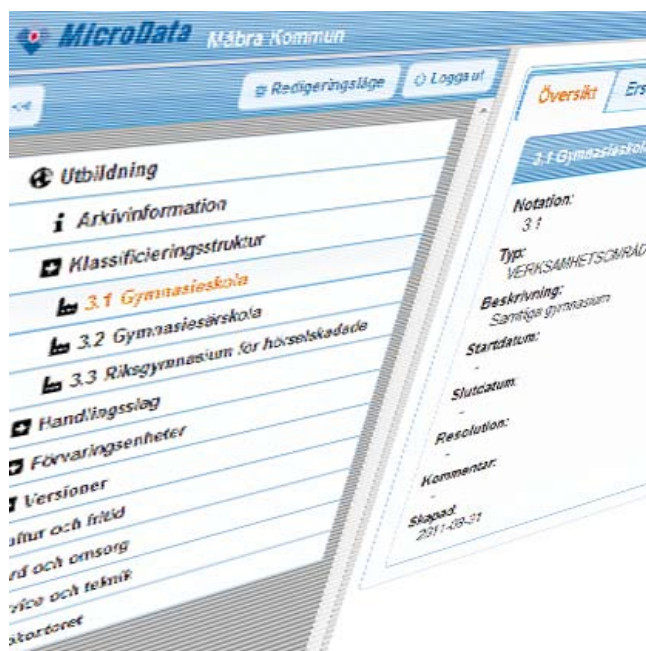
MicroData Måbra Kommun

<<

Redigeringsläge

Logga ut

Utbildning

Arkivinformation

Klassificeringsstruktur

3.1 Gymnasieskola

3.2 Gymnasiesärskola

3.3 Riksgymnasium för hörselskadade

Handlingsslag

Förvaringsenheter

Versioner

ultur och fritid

rd och omsorg

rice och teknik

kontoret

Översikt

Ers

3.1 Gymnasieskol

Notation:
3.1

Typ:
VERKSAMHETSOMRÅD

Beskrivning:
Samtliga gymnasium

Startdatum:
-

Slutdatum:
-

Resolution:
-

Kommentar:
-

Skapad:
2011-08-31